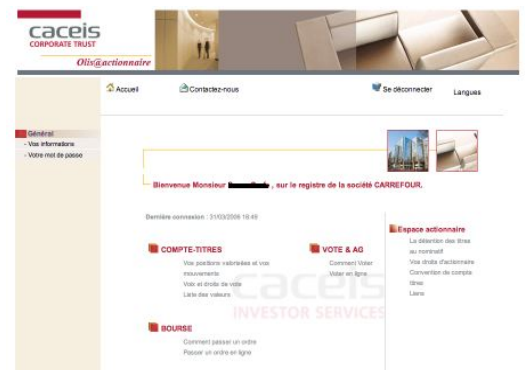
caceis
CORPORATE TRUST
Olis@actionnaire

Accueil
Contactez-nous
Se déconnecter
Langues

Général
- Vos informations
- Votre mot de passe

Bienvenue Monsieur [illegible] , sur le registre de la société CARREFOUR.

Dernière connexion : 31/03/2006 15:49

COMPTE-TITRES
Vos positions valorisées et vos mouvements
Vois et droits de vote
Liste des valeurs

VOTE & AG
Comment Voter
Voter en ligne

BOURSE
Comment passer un ordre
Passer un ordre en ligne

Espace actionnaire
La détention des titres au nominatif
Vos droits d'actionnaire
Convention de compte titres
Liens

caceis
INVESTOR SERVICES